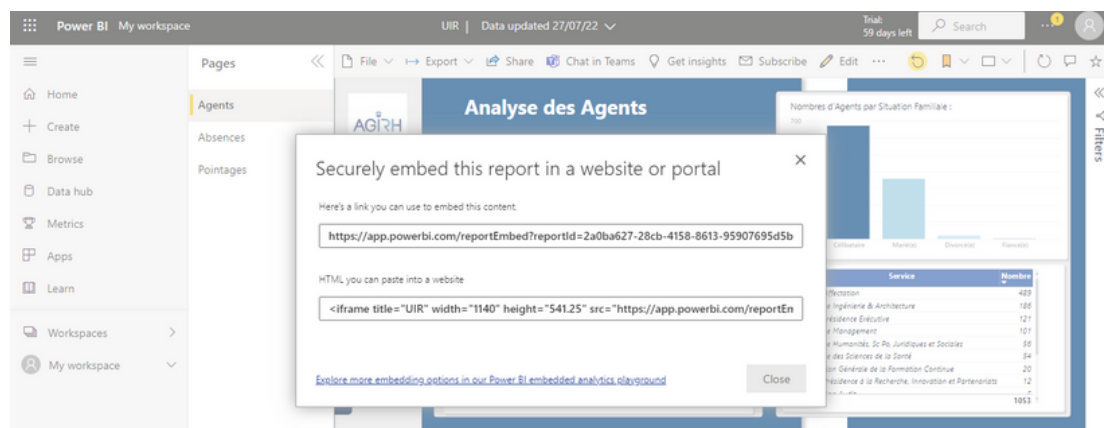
Power BI My workspace

UIR | Data updated 27/07/22

Trial: 59 days left

Search

Home
Create
Browse
Data hub
Metrics
Apps
Learn
Workspaces
My workspace

Pages
Agents
Absences
Pointages

File Export Share Chat in Teams Get insights Subscribe Edit ···

Filters

AGIRH

Analyse des Agents

Nombres d'Agents par Situation Familiale :

700

Célibataire Marié(e) Divorcé(e) Fiancé(e)

| Service | Nombre |
|---|---|
| ffectation | 489 |
| e Ingénierie & Architecture | 186 |
| résidence Exécutive | 121 |
| e Management | 101 |
| e Humanités, Sc Po, Juridiques et Sociales | 56 |
| e des Sciences de la Santé | 54 |
| on Générale de la Formation Continue | 20 |
| résidence à la Recherche, Innovation et Partenariats | 12 |
| | 1053 |

Securely embed this report in a website or portal

Here's a link you can use to embed this content.

https://app.powerbi.com/reportEmbed?reportId=2a0ba627-28cb-4158-8613-95907695d5b

HTML you can paste into a website

<iframe title="UIR" width="1140" height="541.25" src="https://app.powerbi.com/reportEm

Explore more embedding options in our Power BI embedded analytics playground

Close